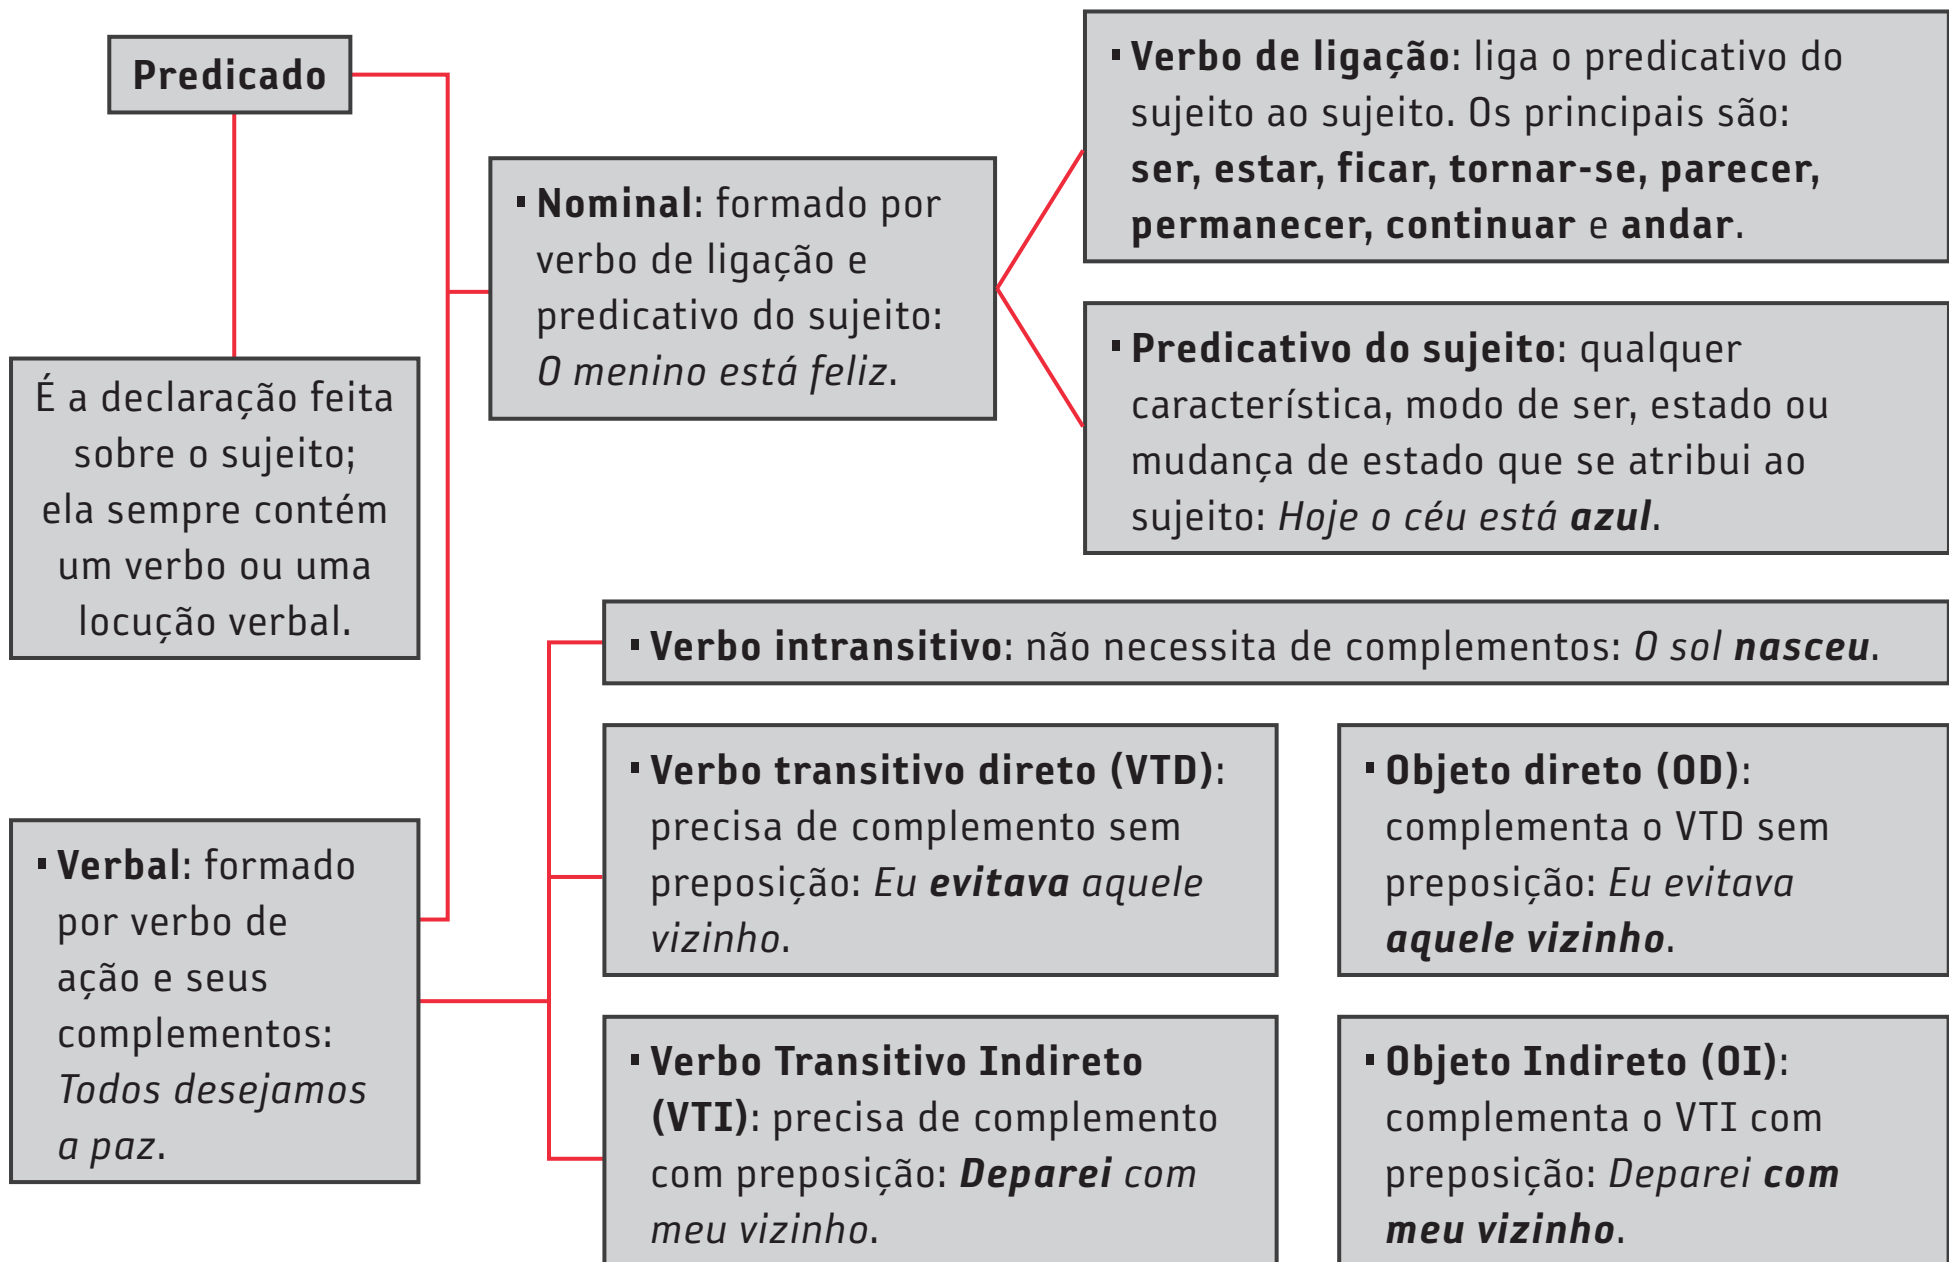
Predicado

É a declaração feita sobre o sujeito; ela sempre contém um verbo ou uma locução verbal.

▪ Nominal: formado por verbo de ligação e predicativo do sujeito: *O menino está feliz*.

▪ Verbo de ligação: liga o predicativo do sujeito ao sujeito. Os principais são: ser, estar, ficar, tornar-se, parecer, permanecer, continuar e andar.

▪ Predicativo do sujeito: qualquer característica, modo de ser, estado ou mudança de estado que se atribui ao sujeito: *Hoje o céu está* ***azul***.

▪ Verbal: formado por verbo de ação e seus complementos: *Todos desejamos a paz*.

▪ Verbo intransitivo: não necessita de complementos: *O sol* ***nasceu***.

▪ Verbo transitivo direto (VTD): precisa de complemento sem preposição: *Eu* ***evitava*** *aquele vizinho*.

▪ Objeto direto (OD): complementa o VTD sem preposição: *Eu evitava* ***aquele vizinho***.

▪ Verbo Transitivo Indireto (VTI): precisa de complemento com preposição: ***Deparei*** *com meu vizinho*.

▪ Objeto Indireto (OI): complementa o VTI com preposição: *Deparei* ***com meu vizinho***.